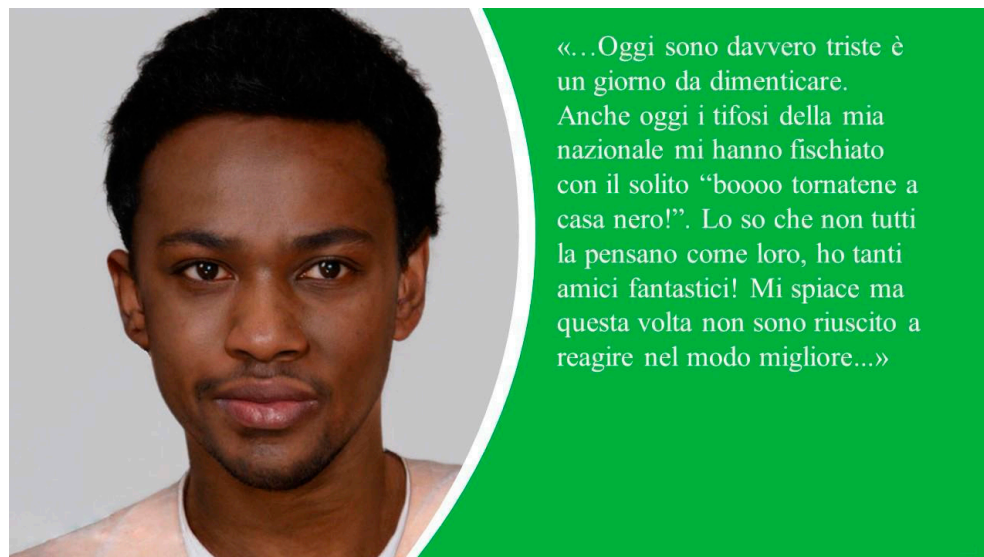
«…Oggi sono davvero triste è un giorno da dimenticare. Anche oggi i tifosi della mia nazionale mi hanno fischiato con il solito “boooo tornatene a casa nero!”. Lo so che non tutti la pensano come loro, ho tanti amici fantastici! Mi spiace ma questa volta non sono riuscito a reagire nel modo migliore...»